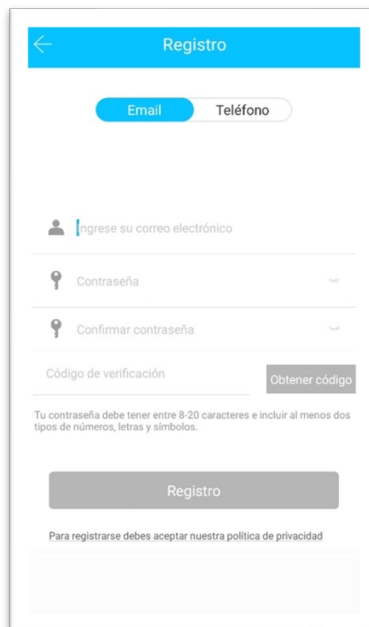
Registro

Email
Teléfono

Ingrese su correo electrónico

Contraseña

Confirmar contraseña

Código de verificación
Obtener código

Tu contraseña debe tener entre 8-20 caracteres e incluir al menos dos tipos de números, letras y símbolos.

Registro

Para registrarse debes aceptar nuestra política de privacidad